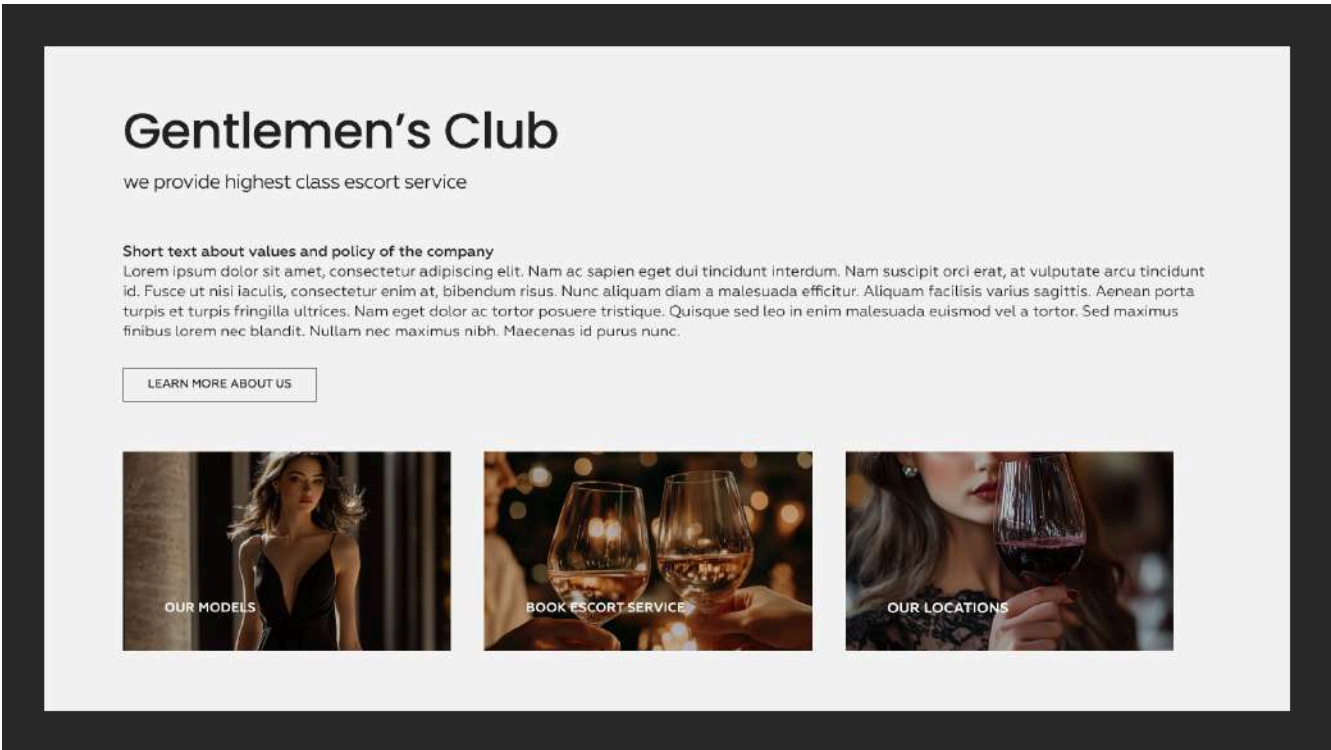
Gentlemen’s Club

we provide highest class escort service

Short text about values and policy of the company
Lorem ipsum dolor sit amet, consectetur adipiscing elit. Nam ac sapien eget dui tincidunt interdum. Nam suscipit orci erat, at vulputate arcu tincidunt id. Fusce ut nisi iaculis, consectetur enim at, bibendum risus. Nunc aliquam diam a malesuada efficitur. Aliquam facilisis varius sagittis. Aenean porta turpis et turpis fringilla ultrices. Nam eget dolor ac tortor posuere tristique. Quisque sed leo in enim malesuada euismod vel a tortor. Sed maximus finibus lorem nec blandit. Nullam nec maximus nibh. Maecenas id purus nunc.

LEARN MORE ABOUT US

OUR MODELS

BOOK ESCORT SERVICE

OUR LOCATIONS